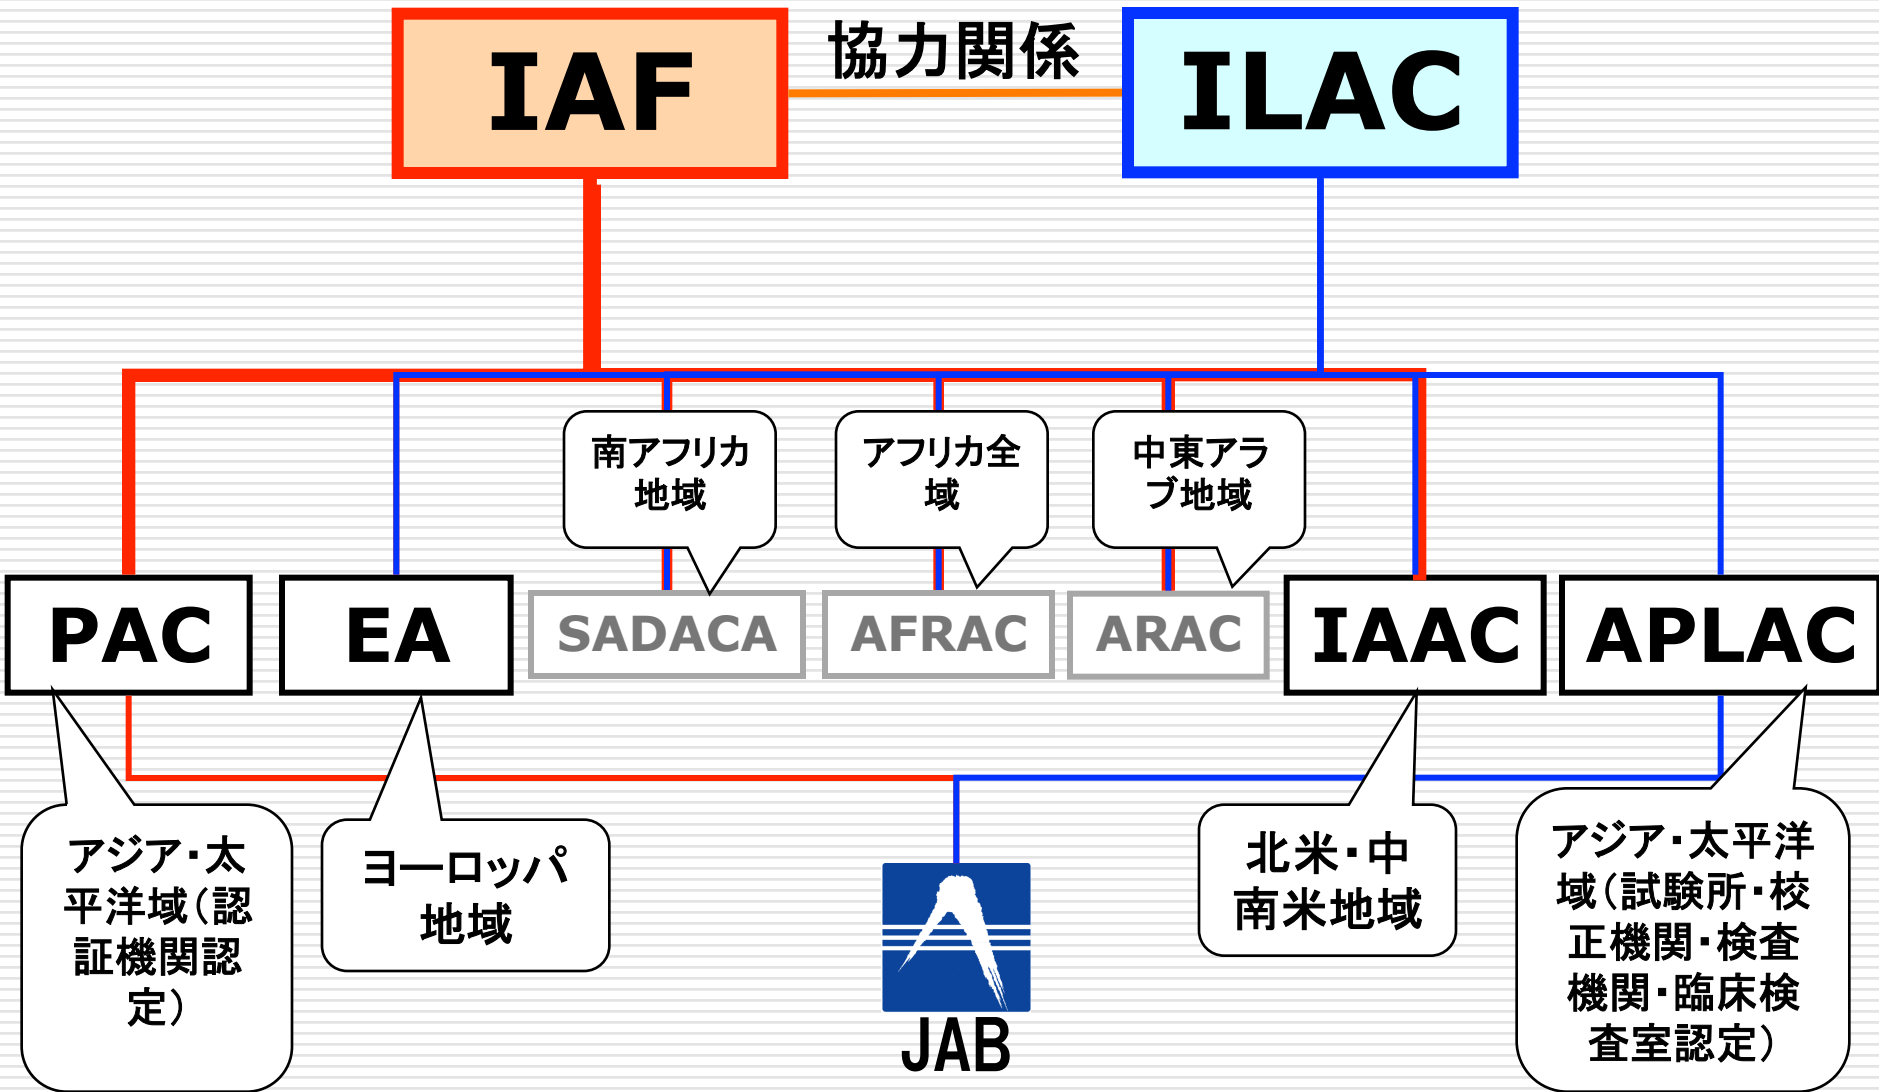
IAF

協力関係

ILAC

南アフリカ地域

アフリカ全域

中東アラブ地域

PAC

EA

SADACA

AFRAC

ARAC

IAAC

APLAC

アジア・太平洋域(認証機関認定)

ヨーロッパ地域

JAB

北米・中南米地域

アジア・太平洋域(試験所・校正機関・検査機関・臨床検査室認定)